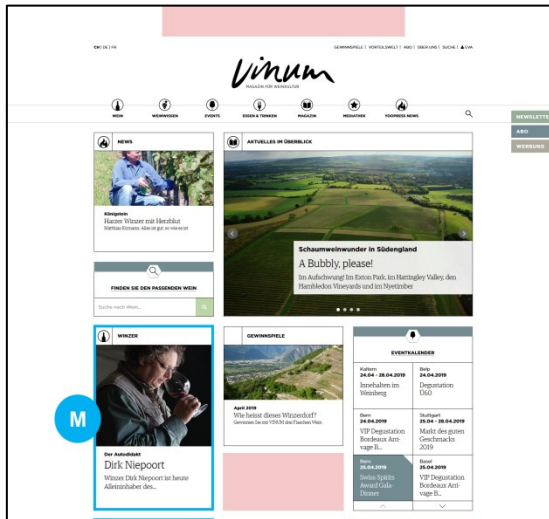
CH | DE | FR

GEWINNSPIELE | VORTEILSWELT | ABO | ÜBER UNS | SUCHE | EVA

Vinum

MAGAZIN FÜR WEINKULTUR

WEIN WEINWISSEN EVENTS ESSEN & TRINKEN MAGAZIN MEDIATHEK VOCPRESS NEWS

NEWSLETTER

ABO

WERBUNG

NEWS

Klingstein
Harzer Winzer mit Herzblut
Matthias Kirmann. Alles ist gut, so wie es ist

AKTUELLES IM ÜBERBLICK

Schaumweinwunder in Südengland

A Bubbly, please!

Im Aufschwung! Im Exton Park, im Hattingley Valley, den Hambledon Vineyards und im Nyetimber

FINDEN SIE DEN PASSENDEN WEIN

Suche nach Wein...

WINZER

M

Der Autodidakt
Dirk Niepoort
Winzer Dirk Niepoort ist heute Alleininhaber des...

GEWINNSPIELE

April 2019
Wie heisst dieser Winzerdorf?
Gewinnen Sie mit VINUM drei Flaschen Wein

EVENTKALENDER

| Kaltern 24.04 - 28.04.2019 Innehalten im Weinberg | Belp 24.04.2019 Degustation D&O |
|---|---|
| Bern 24.04.2019 VIP Degustation Bordeaux Arrivage B... | Stuttgart 25.04 - 28.04.2019 Markt des guten Geschmacks 2019 |
| Bern 25.04.2019 Swiss Spirits Award Gala Dinner | Basel 25.04.2019 VIP Degustation Bordeaux Arrivage B... |